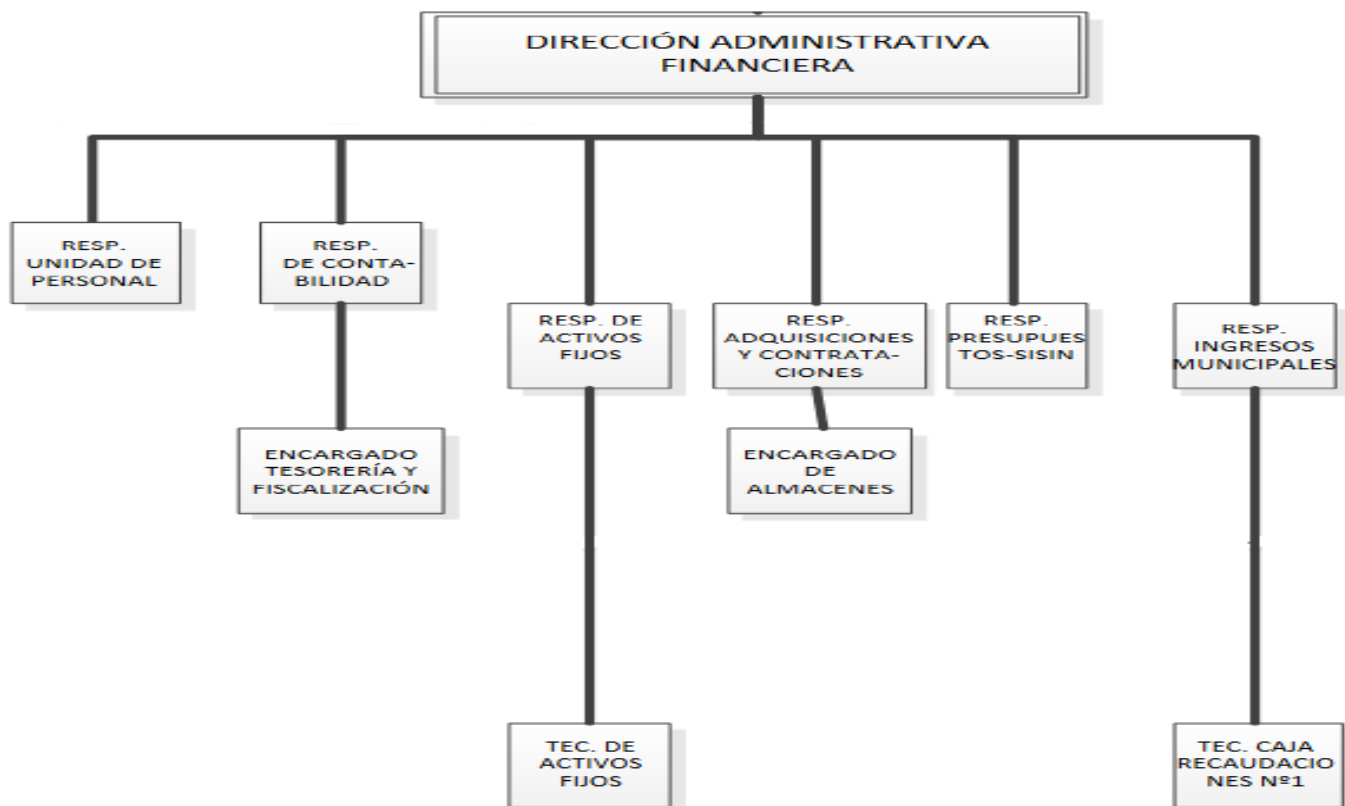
DIRECCIÓN ADMINISTRATIVA FINANCIERA

RESP. UNIDAD DE PERSONAL

RESP. DE CONTABILIDAD

ENCARGADO TESORERÍA Y FISCALIZACIÓN

RESP. DE ACTIVOS FIJOS

TEC. DE ACTIVOS FIJOS

RESP. ADQUISICIONES Y CONTRATACIONES

ENCARGADO DE ALMACENES

RESP. PRESUPUESTOS-SISIN

RESP. INGRESOS MUNICIPALES

TEC. CAJA RECAUDACIONES Nº1